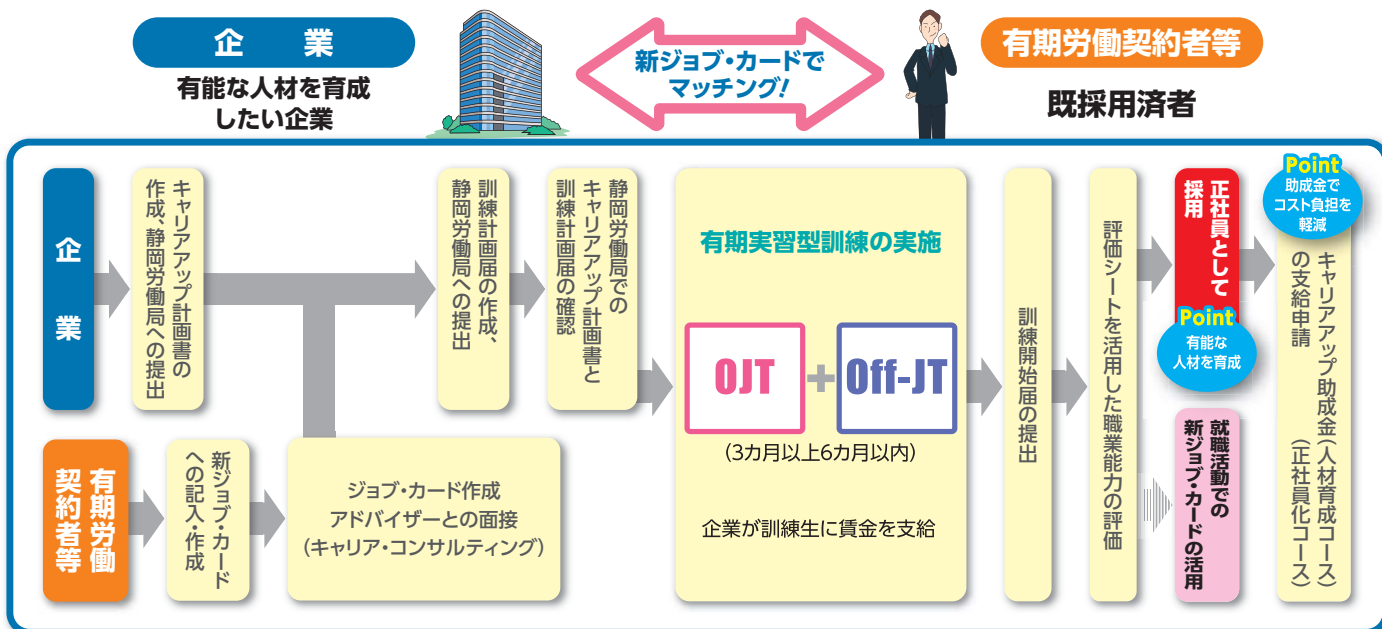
企　業
有能な人材を育成したい企業

新ジョブ・カードでマッチング!

有期労働契約者等
既採用済者

企業

キャリアアップ計画書の作成、静岡労働局への提出

訓練計画届の作成、静岡労働局への提出

静岡労働局でのキャリアアップ計画書と訓練計画届の確認

有期実習型訓練の実施

OJT + Off-JT

(3カ月以上6カ月以内)

企業が訓練生に賃金を支給

訓練開始届の提出

評価シートを活用した職業能力の評価

正社員として採用

Point
有能な人材を育成

Point
助成金でコスト負担を軽減

キャリアアップ助成金（人材育成コース）（正社員化コース）の支給申請

有期労働契約者等

新ジョブ・カードへの記入・作成

ジョブ・カード作成アドバイザーとの面接（キャリア・コンサルティング）

就職活動での新ジョブ・カードの活用